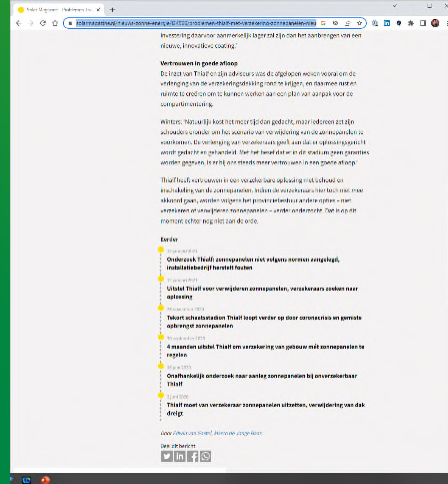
investering door aan aannemerstijd lagen zal zijn dan het aanbrengen van een nieuwe, innovatieve coating.'

Vertrouwen in goede afloop

De inzet van Thialf en zijn adviseurs was de afgelopen weken vooral om de verlenging van de verzekeringsdekking rond te krijgen, en daarmee ook de ruimte te creëren om te kunnen werken aan een plan van aanpak voor de compartimentering.

Winters: 'Natuurlijk komt het meest tijd aan gedacht, maar iedereen zat zijn schouders eronder om het scenario van verwijdering van de zonnepanelen te voorkomen. De verlenging van verzekeraars geeft aan dat er oplossingsgericht wordt gedacht en gehandeld. Het heft blijft binnen de stadium, geen garanties worden gegeven, in zicht ons stends meer vertrouwen in een goede afloop.'

Thialf heeft vertrouwen in een verzekerbare oplossing met behoud en inschakeling van de zonnepanelen. Indien de verzekeraars het toch niet meer akkoord gaan, worden volgens het provinciebestuur andere opties – met voorzienen of verwijdering zonnepanelen – verder onderzocht. Dat is op dit moment echter nog niet aan de orde.

Eerder

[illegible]
Onderzoek Thialf: zonnepanelen niet volgens normen aangelegd, installatiebedrijf herstelt fouten

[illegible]
Uitstel Thialf voor verwijderen zonnepanelen, verzekeraars zoeken naar oplossing

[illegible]
Tekort schaatsstadion Thialf loopt verder op door coronacrisis en gemiste opbrengst zonnepanelen

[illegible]
4 maanden uitstel Thialf om verzekering van ijsbouw met zonnepanelen te regelen

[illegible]
Onafhankelijk onderzoek naar aanleg zonnepanelen bij onverzekerbaar Thialf

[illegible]
Thialf moet van verzekeraar zonnepanelen uitzetten, verwijdering van dak dreigt

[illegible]

Deel dit bericht